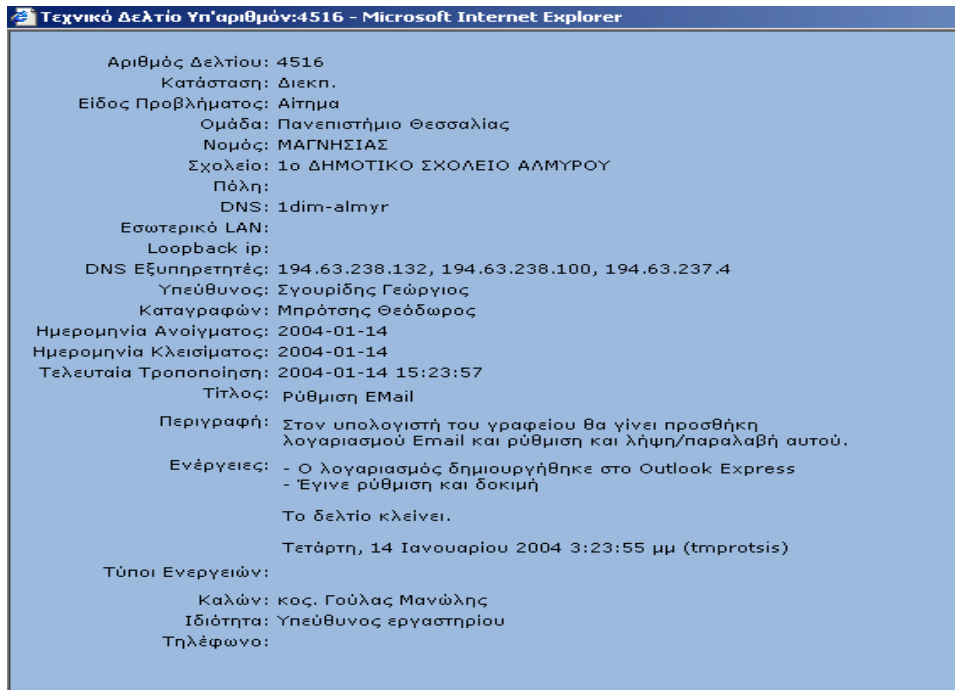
Τεχνικό Δελτίο Υπ'αριθμόν:4516 - Microsoft Internet Explorer

Αριθμός Δελτίου: 4516
Κατάσταση: Διεκπ.
Είδος Προβλήματος: Αίτημα
Ομάδα: Πανεπιστήμιο Θεσσαλίας
Νομός: ΜΑΓΝΗΣΙΑΣ
Σχολείο: 1ο ΔΗΜΟΤΙΚΟ ΣΧΟΛΕΙΟ ΑΛΜΥΡΟΥ
Πόλη:
DNS: 1dim-almyr
Εσωτερικό LAN:
Loopback ip:
DNS Εξυπηρετητές: 194.63.238.132, 194.63.238.100, 194.63.237.4
Υπεύθυνος: Σγουρίδης Γεώργιος
Καταγραφών: Μπρότσης Θεόδωρος
Ημερομηνία Ανοίγματος: 2004-01-14
Ημερομηνία Κλεισίματος: 2004-01-14
Τελευταία Τροποποίηση: 2004-01-14 15:23:57
Τίτλος: Ρύθμιση EMail
Περιγραφή: Στον υπολογιστή του γραφείου θα γίνει προσθήκη λογαριασμού Email και ρύθμιση και λήψη/παραλαβή αυτού.
Ενέργειες: - Ο λογαριασμός δημιουργήθηκε στο Outlook Express
- Έγινε ρύθμιση και δοκιμή

Το δελτίο κλείνει.

Τετάρτη, 14 Ιανουαρίου 2004 3:23:55 μμ (tmprotsis)
Τύποι Ενεργειών:
Καλών: κος. Γούλας Μανώλης
Ιδιότητα: Υπεύθυνος εργαστηρίου
Τηλέφωνο: